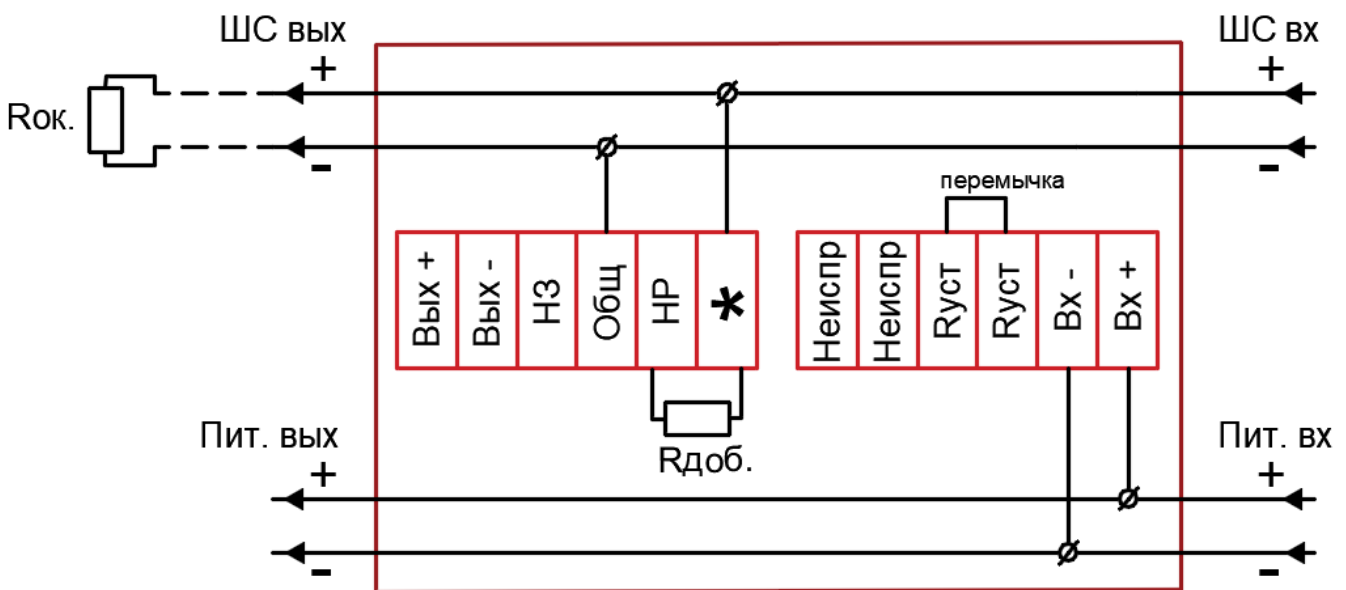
ШС вых
+
-
Rок.

ШС вх
+
-

перемычка

| Вых + | Вых - | НЗ | Общ | НР | * |
|---|---|---|---|---|---|

| Неиспр | Неиспр | Rуст | Rуст | Вх - | Вх + |
|---|---|---|---|---|---|

Rдоб.

Пит. вых
+
-

Пит. вх
+
-